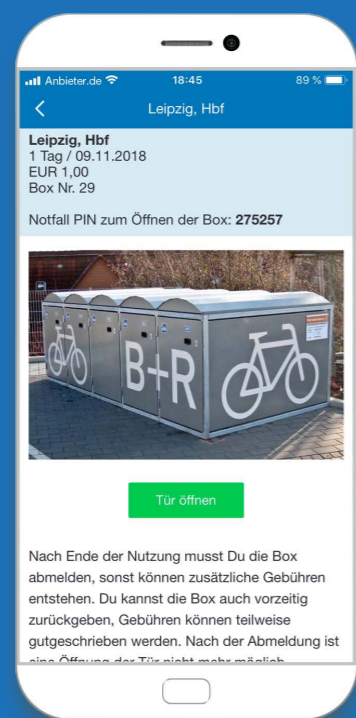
Anbieter.de 18:45 89 %

<

Leipzig, Hbf

**Leipzig, Hbf**
1 Tag / 09.11.2018
EUR 1,00
Box Nr. 29

Notfall PIN zum Öffnen der Box: **275257**

B+R

Tür öffnen

Nach Ende der Nutzung musst Du die Box abmelden, sonst können zusätzliche Gebühren entstehen. Du kannst die Box auch vorzeitig zurückgeben, Gebühren können teilweise gutgeschrieben werden. Nach der Abmeldung ist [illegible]